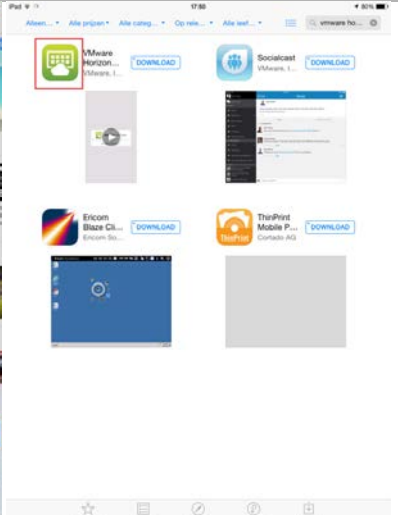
iPad 17:50 80%

Alleen... ▾ Alle prijzen ▾ Alle categ... ▾ Op rele... ▾ Alle leef... ▾ vmware ho...

VMware Horizon...
VMware, I...
DOWNLOAD

Socialcast
VMware, I...
DOWNLOAD

Ericom Blaze Cli...
Ericom So...
DOWNLOAD

ThinPrint Mobile P...
Cortado AG
DOWNLOAD

ThinPrint